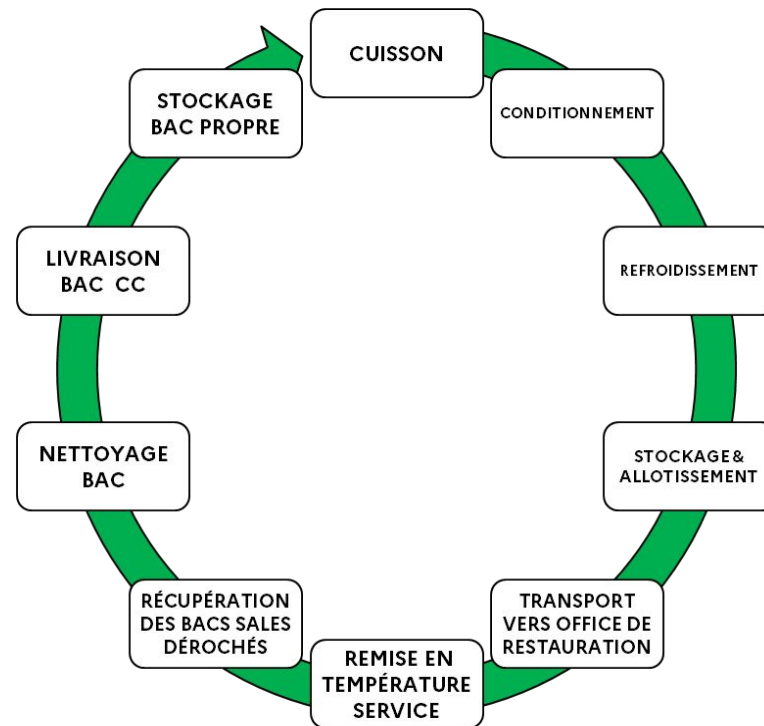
CUISSON

CONDITIONNEMENT

REFROIDISSEMENT

STOCKAGE & ALLOTISSEMENT

TRANSPORT VERS OFFICE DE RESTAURATION

REMISE EN TEMPÉRATURE SERVICE

RÉCUPÉRATION DES BACS SALES DÉROCHÉS

NETTOYAGE BAC

LIVRAISON BAC CC

STOCKAGE BAC PROPRE